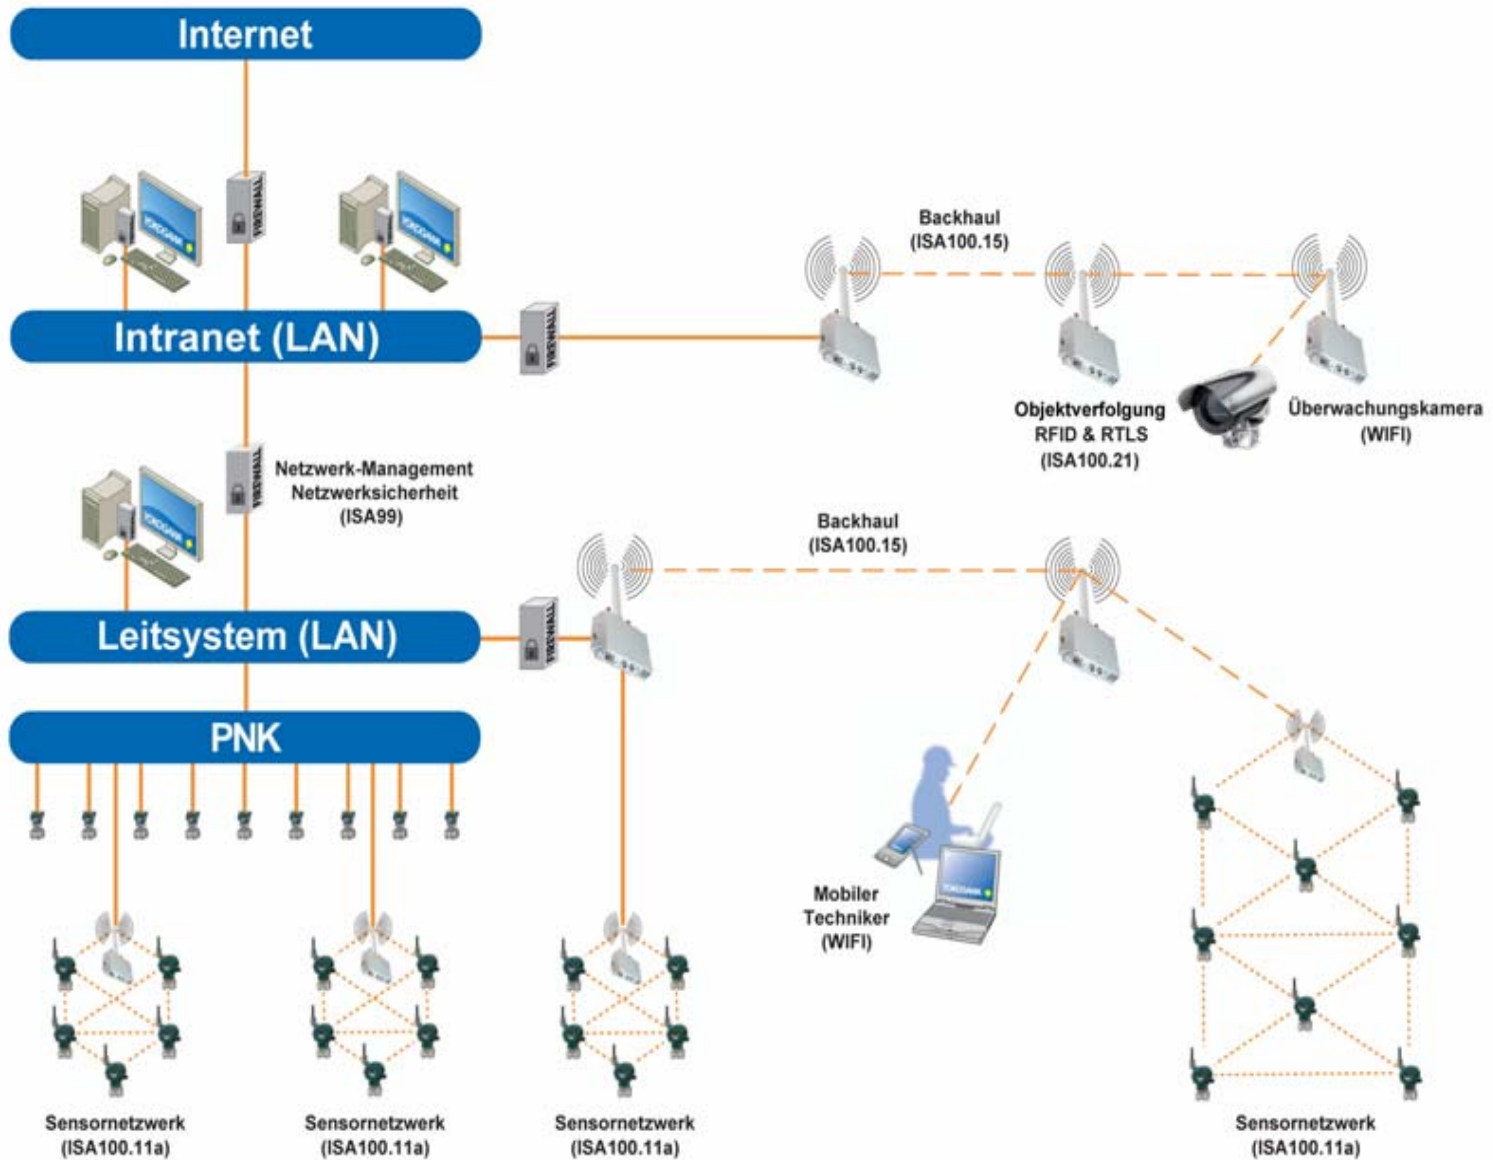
Internet

FIREWALL

Backhaul
(ISA100.15)

Intranet (LAN)

FIREWALL

Objektverfolgung
RFID & RTLS
(ISA100.21)

Überwachungskamera
(WIFI)

FIREWALL

Netzwerk-Management
Netzwerksicherheit
(ISA99)

Backhaul
(ISA100.15)

Leitsystem (LAN)

FIREWALL

PNK

Mobiler
Techniker
(WIFI)

Sensornetzwerk
(ISA100.11a)

Sensornetzwerk
(ISA100.11a)

Sensornetzwerk
(ISA100.11a)

Sensornetzwerk
(ISA100.11a)